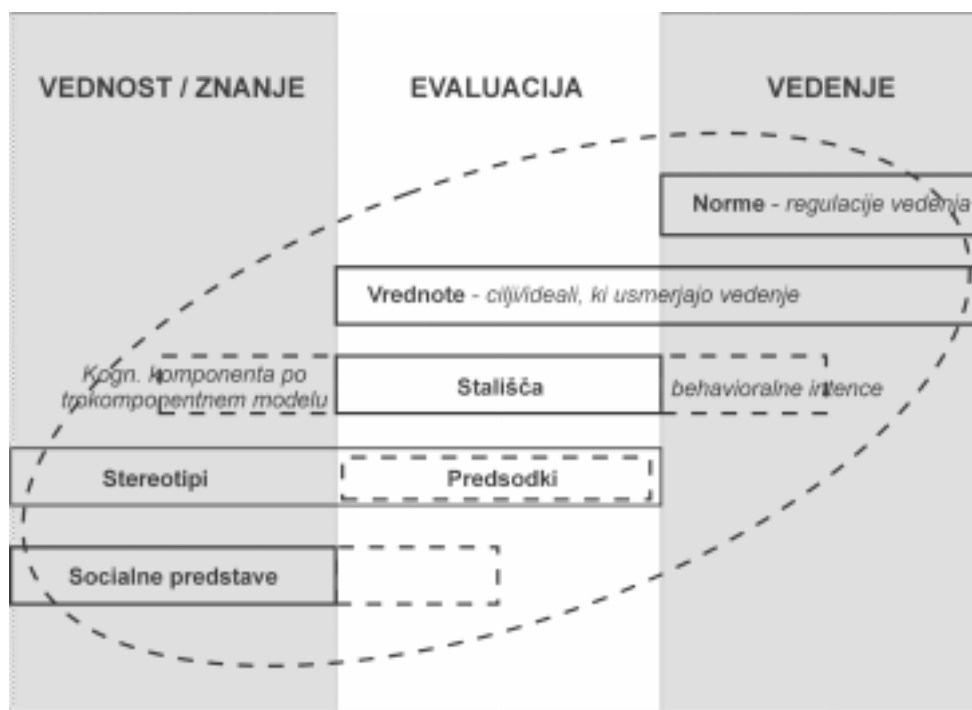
VEDNOST / ZNANJE

EVALUACIJA

VEDENJE

Norme - regulacije vedenja

Vrednote - cilji/ideali, ki usmerjajo vedenje

Kogn. komponenta po trokomponentnem modelu

Stališča

behavioralne intence

Stereotipi

Predsodki

Socialne predstave